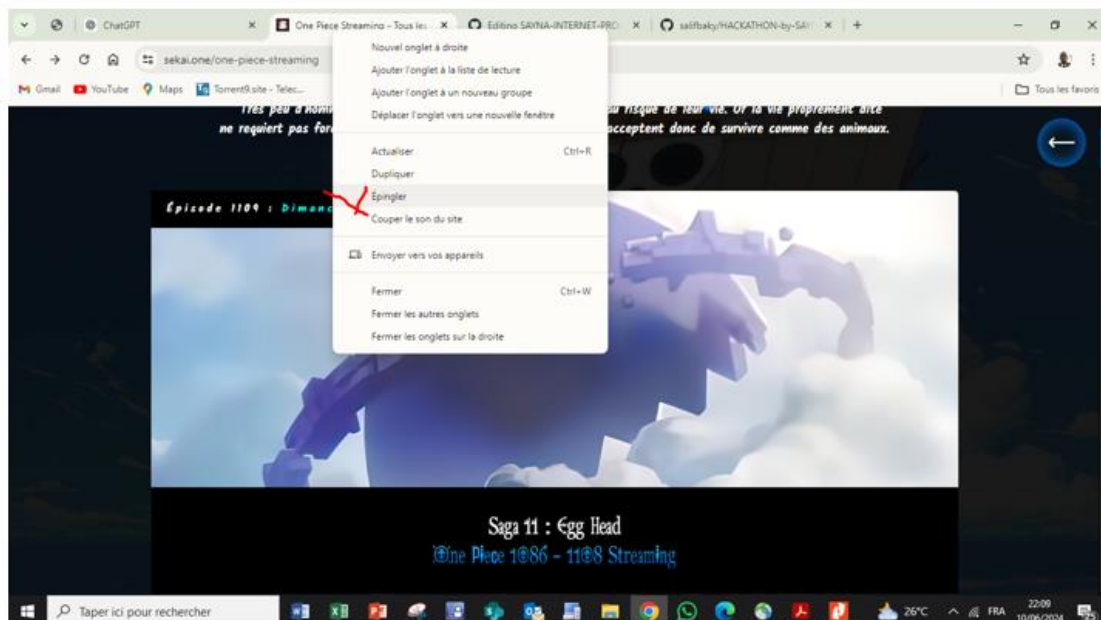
ChatGPT
One Piece Streaming - Tous les
Editino SAYNA-INTERNET-PRO
salfbaky/HACKATHON-by-SAY
sekai.one/one-piece-streaming
Gmail YouTube Maps Torrent9.site - Telec...
Tous les favoris

Nouvel onglet à droite
Ajouter l'onglet à la liste de lecture
Ajouter l'onglet à un nouveau groupe
Déplacer l'onglet vers une nouvelle fenêtre
Actualiser Ctrl+R
Dupliquer
Épingler
Couper le son du site
Envoyer vers vos appareils
Fermer Ctrl+W
Fermer les autres onglets
Fermer les onglets sur la droite

Très peu d'homm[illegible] au risque de leur vie. Or la vie proprement dite ne requiert pas for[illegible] acceptent donc de survivre comme des animaux.

Épisode 1109 : Dimanc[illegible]

Saga 11 : Egg Head
One Piece 1086 - 1108 Streaming

Taper ici pour rechercher
26°C FRA 22:09 10/06/2024